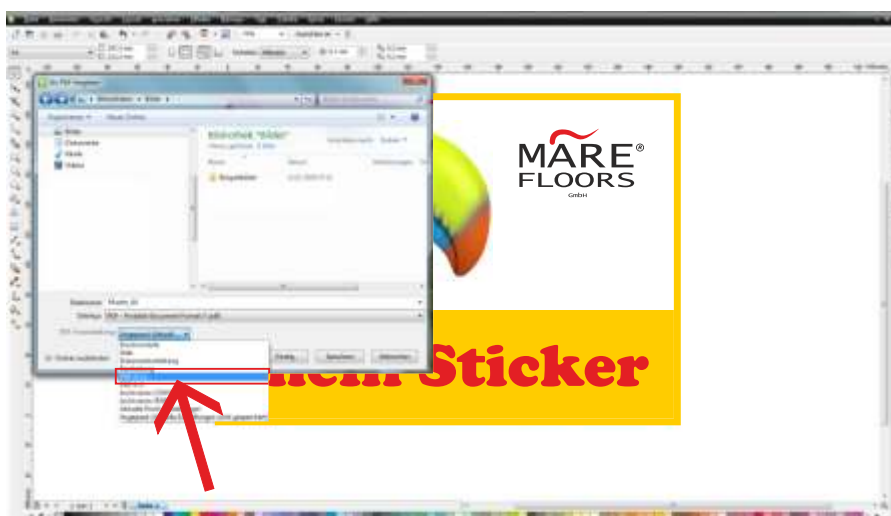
Bibliothek "Bilder"

Bilder
Dokumente
Musik
Videos

Organisieren ▾
Neuer Ordner

Dateiname: Muster 3d
Dateityp: PDF - Portable Document Format (*.pdf)

Ordner ausblenden

Speichern
Abbrechen

MARE®
FLOORS
GmbH

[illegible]mein Sticker